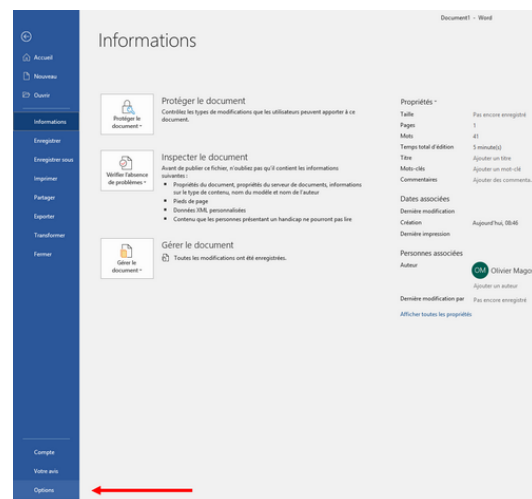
Document1 - Word

Accueil
Nouveau
Ouvrir
Informations
Enregistrer
Enregistrer sous
Imprimer
Partager
Exporter
Transformer
Fermer

Compte
Votre avis
Options

Informations

Protéger le document
Protéger le document
Contrôlez les types de modifications que les utilisateurs peuvent apporter à ce document.

Vérifier l'absence de problèmes
Inspecter le document
Avant de publier ce fichier, n'oubliez pas qu'il contient les informations suivantes :
Propriétés du document, propriétés du serveur de documents, informations sur le type de contenu, nom du modèle et nom de l'auteur
Pieds de page
Données XML personnalisées
Contenu que les personnes présentant un handicap ne pourront pas lire

Gérer le document
Gérer le document
Toutes les modifications ont été enregistrées.

Propriétés
Taille Pas encore enregistré
Pages 1
Mots 41
Temps total d'édition 5 minute(s)
Titre Ajouter un titre
Mots-clés Ajouter un mot-clé
Commentaires Ajouter des commentaires

Dates associées
Dernière modification
Création Aujourd'hui, 08:46
Dernière impression

Personnes associées
Auteur OM Olivier Mago
Ajouter un auteur
Dernière modification par Pas encore enregistré

Afficher toutes les propriétés